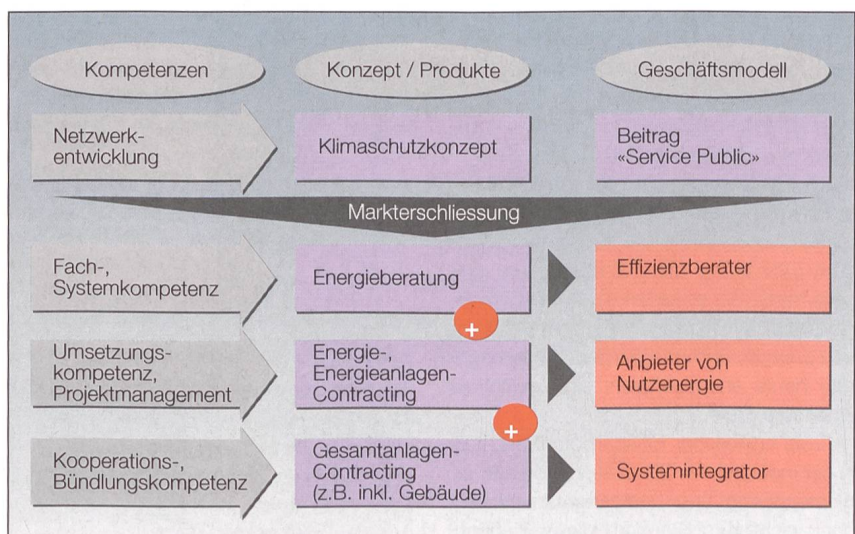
Kompetenzen

Konzept / Produkte

Geschäftsmodell

Netzwerkentwicklung

Klimaschutzkonzept

Beitrag «Service Public»

Markterschliessung

Fach-, Systemkompetenz

Energieberatung

Effizienzberater

+

Umsetzungskompetenz, Projektmanagement

Energie-, Energieanlagen-Contracting

Anbieter von Nutzenergie

+

Kooperations-, Bündlungskompetenz

Gesamtanlagen-Contracting (z.B. inkl. Gebäude)

Systemintegrator